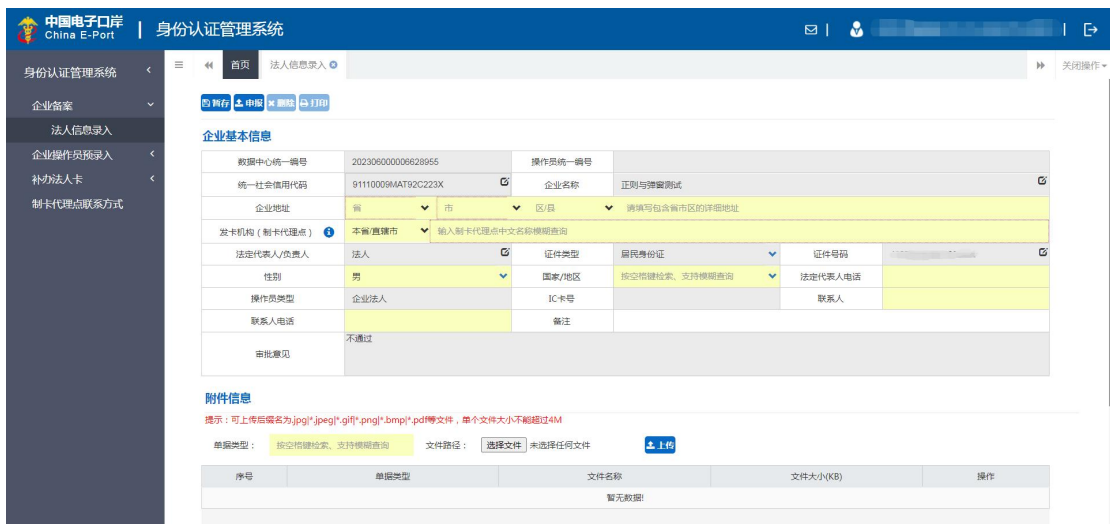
中国电子口岸
China E-Port
身份认证管理系统

身份认证管理系统
企业备案
法人信息录入
企业操作员预录入
补办法人卡
制卡代理点联系方式

首页 法人信息录入
关闭操作

暂存 申报 删除 打印

企业基本信息

| 数据中心统一编号 | 202306000006628955 | 操作员统一编号 | | | |
|---|---|---|---|---|---|
| 统一社会信用代码 | 91110009MAT92C223X | 企业名称 | 正则与弹窗测试 | | |
| 企业地址 | 省 市 区/县 请填写包含省市区的详细地址 | | | | |
| 发卡机构（制卡代理点） | 本省/直辖市 输入制卡代理点中文名称模糊查询 | | | | |
| 法定代表人/负责人 | 法人 | 证件类型 | 居民身份证 | 证件号码 | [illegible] |
| 性别 | 男 | 国家/地区 | 按空格键检索、支持模糊查询 | 法定代表人电话 | |
| 操作员类型 | 企业法人 | IC卡号 | | 联系人 | |
| 联系人电话 | | 备注 | | | |
| 审批意见 | 不通过 | | | | |

附件信息
提示：可上传后缀名为.jpg|*.jpeg|*.gif|*.png|*.bmp|*.pdf等文件，单个文件大小不能超过4M
单据类型： 按空格键检索、支持模糊查询 文件路径： 选择文件 未选择任何文件 上传

| 序号 | 单据类型 | 文件名称 | 文件大小(KB) | 操作 |
|---|---|---|---|---|
| 暂无数据! | | | | |